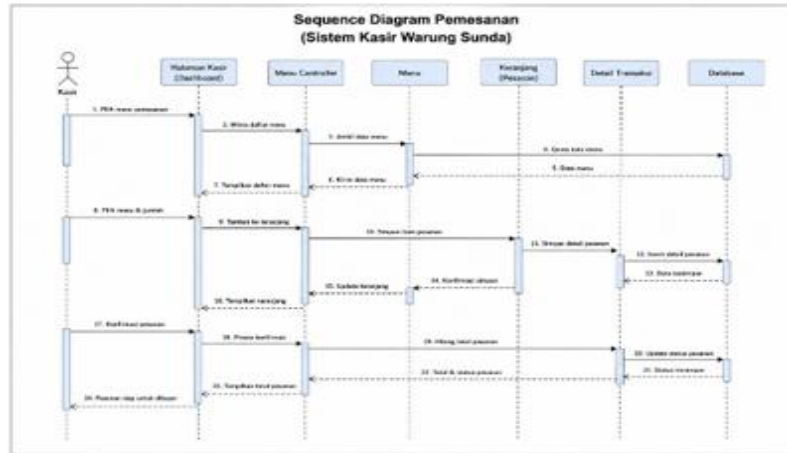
Sequence Diagram Pemesanan
(Sistem Kasir Warung Sunda)

Kasir

Halaman Kasir (Dashboard)

Menu Controller

Menu

Keranjang (Pesanan)

Detail Transaksi

Database

1. Pilih menu pemesanan

2. Minta daftar menu

3. Ambil data menu

4. Query data menu

5. Data menu

6. Kirim data menu

7. Tampilkan daftar menu

8. Pilih menu & jumlah

9. Tambah ke keranjang

10. Simpan item pesanan

11. Simpan detail pesanan

12. Insert detail pesanan

13. Data tersimpan

14. Konfirmasi ditsuan

15. Update keranjang

16. Tampilkan keranjang

17. Konfirmasi pesanan

18. Proses konfirmasi

19. Hitung total pesanan

20. Update status pesanan

21. Status tersimpan

22. Total & status pesanan

23. Tampilkan total pesanan

24. Pesanan siap untuk dibayar